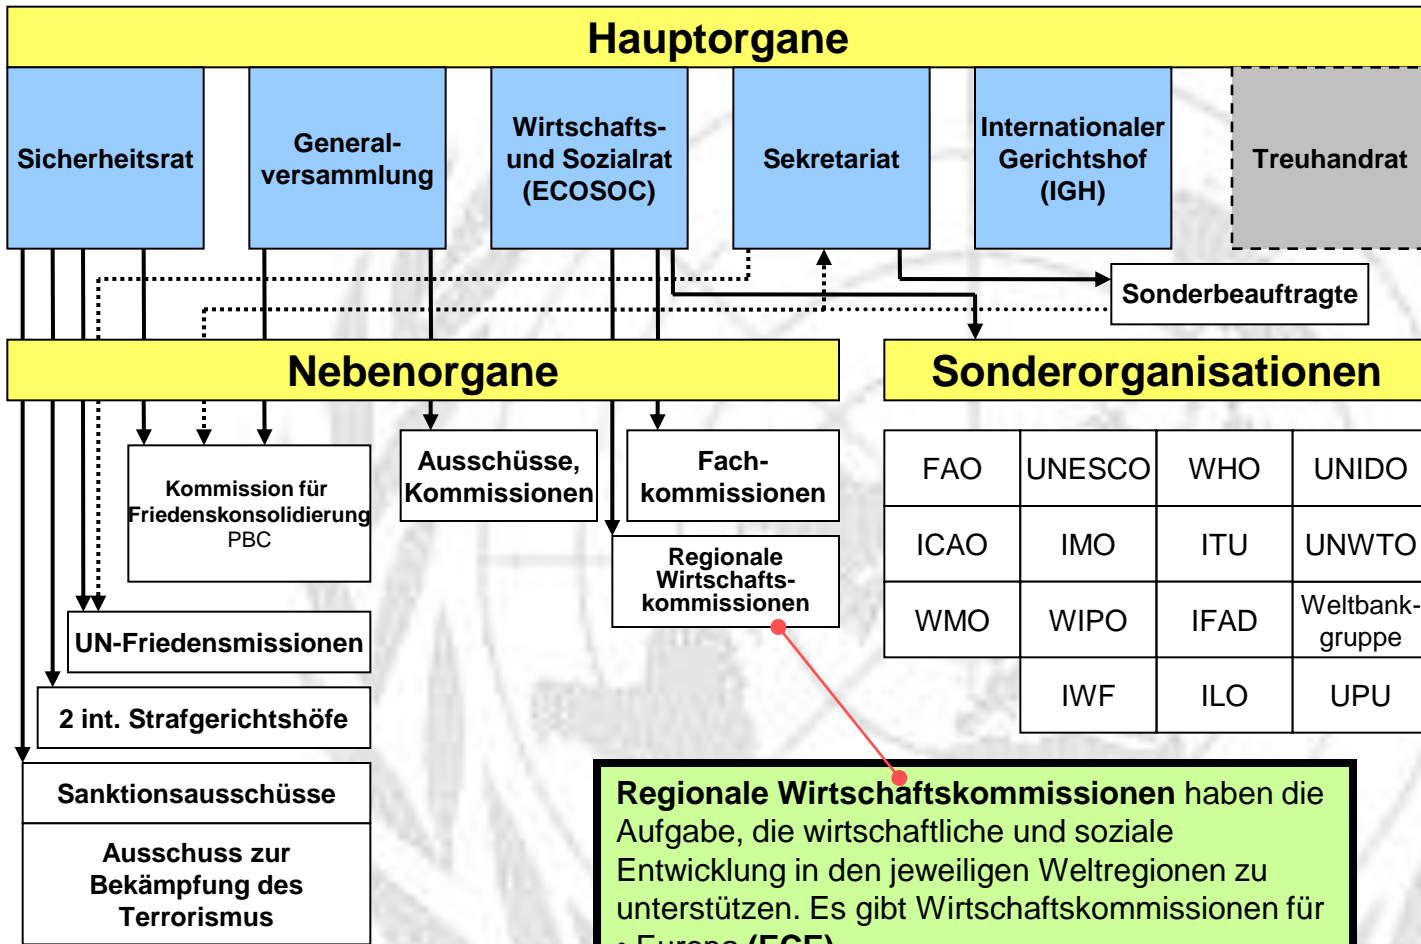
Hauptorgane

Sicherheitsrat

Generalversammlung

Wirtschafts- und Sozialrat (ECOSOC)

Sekretariat

Internationaler Gerichtshof (IGH)

Treuhandrat

Sonderbeauftragte

Nebenorgane

Sonderorganisationen

Kommission für Friedenskonsolidierung PBC

Ausschüsse, Kommissionen

Fachkommissionen

Regionale Wirtschaftskommissionen

UN-Friedensmissionen

2 int. Strafgerichtshöfe

Sanktionsausschüsse

Ausschuss zur Bekämpfung des Terrorismus

| FAO | UNESCO | WHO | UNIDO |
|---|---|---|---|
| ICAO | IMO | ITU | UNWTO |
| WMO | WIPO | IFAD | Weltbankgruppe |
| | IWF | ILO | UPU |

**Regionale Wirtschaftskommissionen** haben die Aufgabe, die wirtschaftliche und soziale Entwicklung in den jeweiligen Weltregionen zu unterstützen. Es gibt Wirtschaftskommissionen für
• Europa **(ECE)** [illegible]